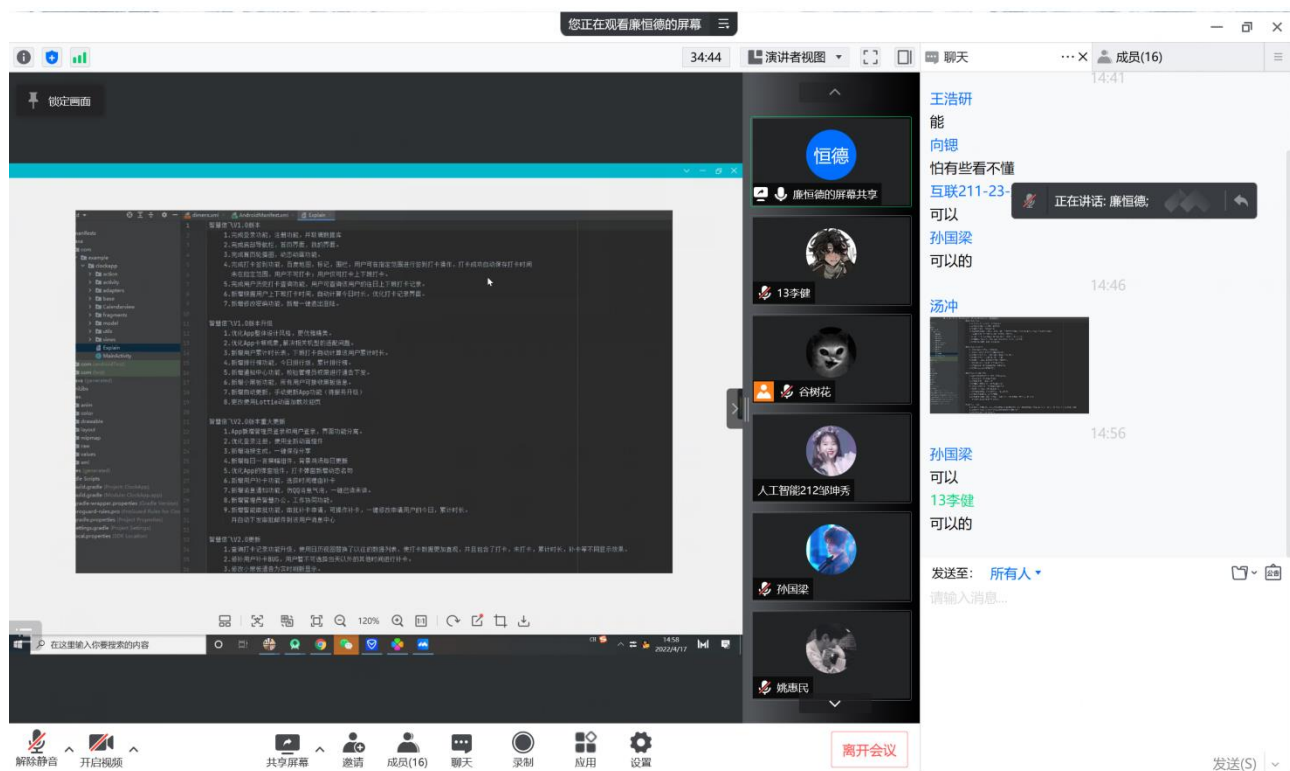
您正在观看廉恒德的屏幕

34:44
演讲者视图
聊天
成员(16)

锁定画面

恒德
廉恒德的屏幕共享
13李健
谷树花
人工智能212邹坤秀
孙国梁
姚惠民

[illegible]

120%

在这里输入你要搜索的内容

14:58
2022/4/17

14:41
王浩研
能
向锶
怕有些看不懂
互联211-23-
正在讲话: 廉恒德;
可以
孙国梁
可以的
14:46
汤冲
14:56
孙国梁
可以
13李健
可以的

发送至: 所有人
请输入消息...
发送(S)

解除静音
开启视频
共享屏幕
邀请
成员(16)
聊天
录制
应用
设置
离开会议